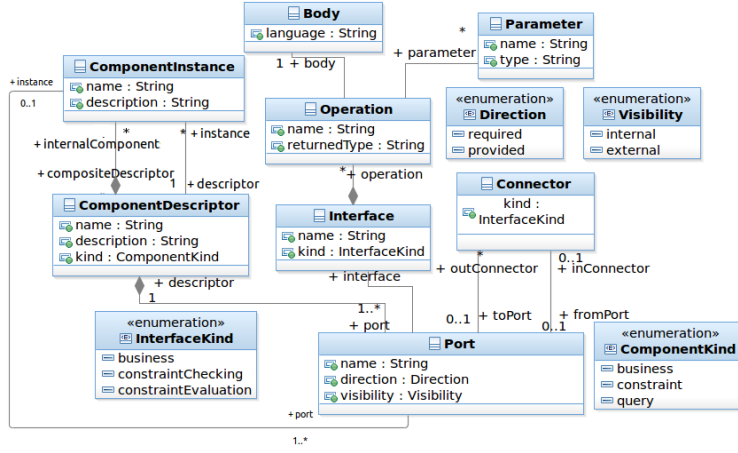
Body
language : String

1 + body

* 
Parameter
name : String
type : String

+ parameter

+ instance
0..1

ComponentInstance
name : String
description : String

* + internalComponent
* + instance

Operation
name : String
returnedType : String

«enumeration»
Direction
required
provided

«enumeration»
Visibility
internal
external

+ compositeDescriptor
1 + descriptor

* + operation

Connector
kind : InterfaceKind

ComponentDescriptor
name : String
description : String
kind : ComponentKind

Interface
name : String
kind : InterfaceKind

+ interface
+ outConnector
*
0..1
+ inConnector

+ descriptor
1
1..*
+ port

«enumeration»
InterfaceKind
business
constraintChecking
constraintEvaluation

0..1 + toPort
+ fromPort
0..1

Port
name : String
direction : Direction
visibility : Visibility

«enumeration»
ComponentKind
business
constraint
query

+ port

1..*